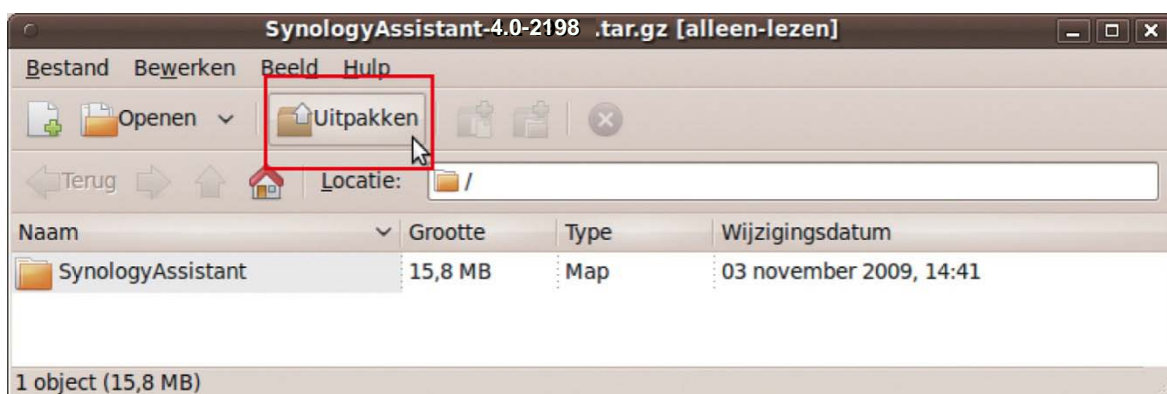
SynologyAssistant-4.0-2198 .tar.gz [alleen-lezen]

Bestand Bewerken Beeld Hulp

Openen Uitpakken

Terug Locatie: /

| Naam | Grootte | Type | Wijzigingsdatum |
|---|---|---|---|
| SynologyAssistant | 15,8 MB | Map | 03 november 2009, 14:41 |

1 object (15,8 MB)